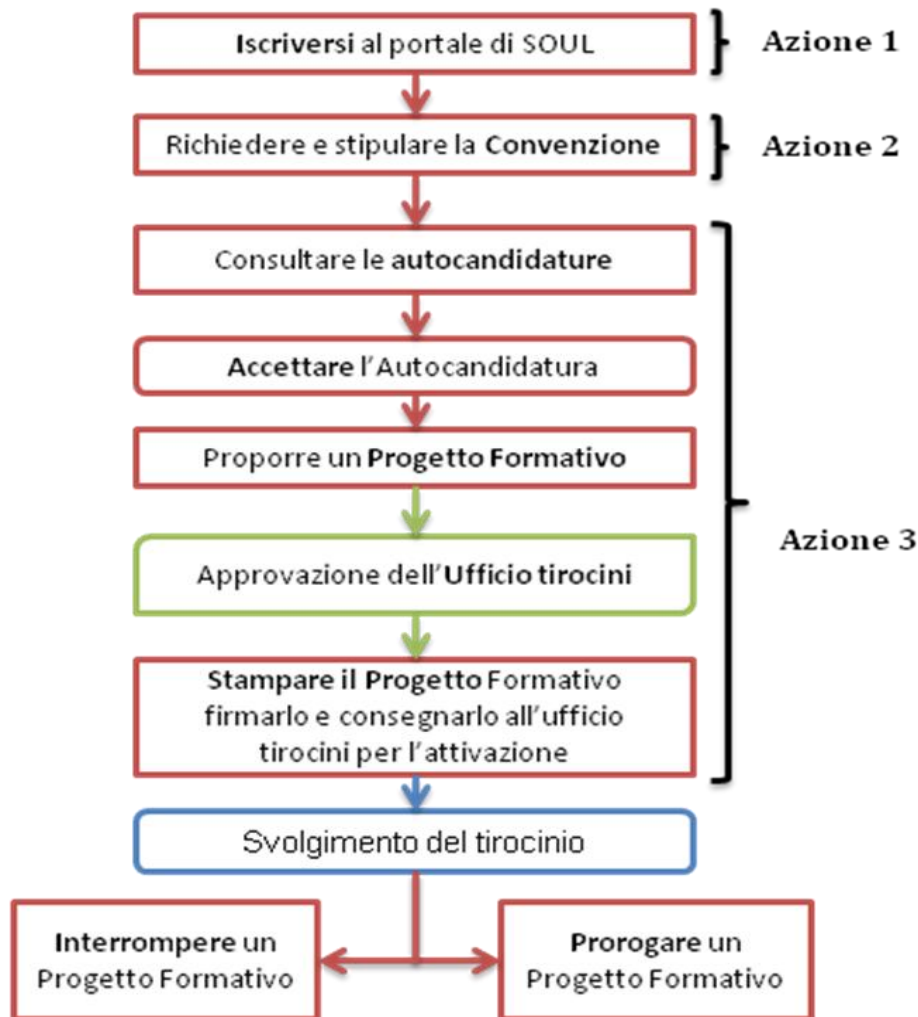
Iscriversi al portale di SOUL

Azione 1

Richiedere e stipulare la Convenzione

Azione 2

Consultare le autocandidature

Accettare l'Autocandidatura

Proporre un Progetto Formativo

Approvazione dell'Ufficio tirocini

Stampare il Progetto Formativo firmarlo e consegnarlo all'ufficio tirocini per l'attivazione

Azione 3

Svolgimento del tirocinio

Interrompere un Progetto Formativo

Prorogare un Progetto Formativo